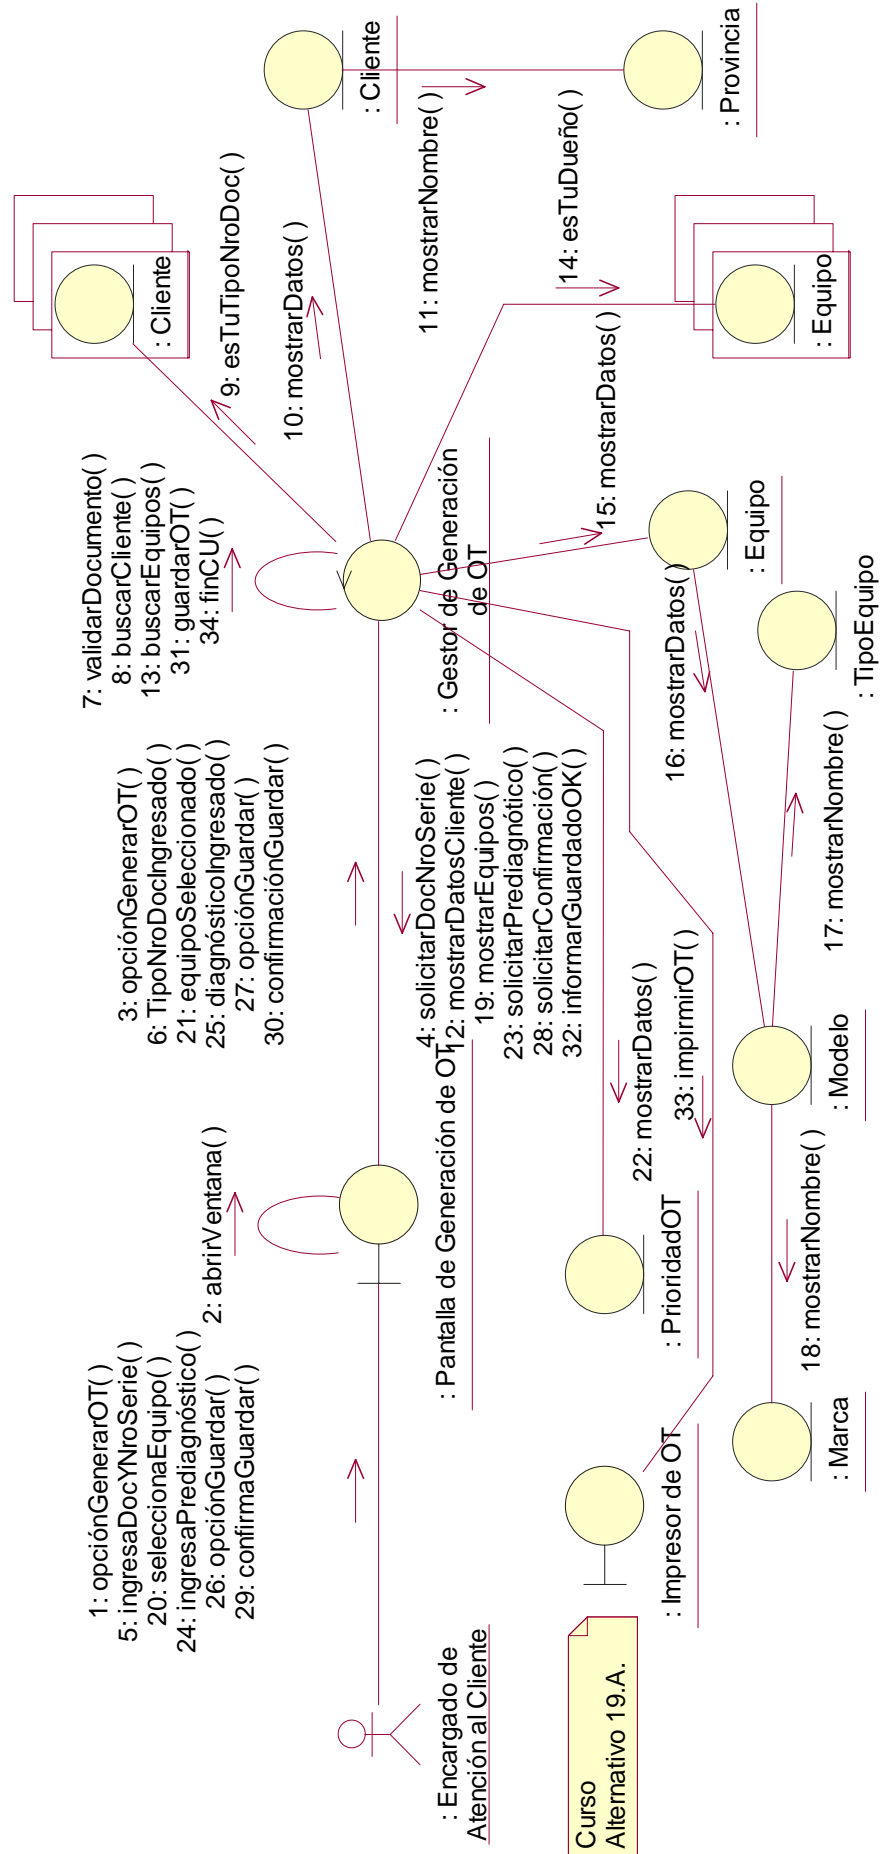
: Cliente

: Provincia

11: mostrarNombre( )

14: esTuDueño( )

: Cliente

9: esTuTipoNroDoc( )

10: mostrarDatos( )

: Equipo

7: validarDocumento( )
8: buscarCliente( )
13: buscarEquipos( )
31: guardarOT( )
34: finCU( )

: Gestor de Generación de OT

15: mostrarDatos( )

: Equipo

: TipoEquipo

16: mostrarDatos( )

17: mostrarNombre( )

3: opciónGenerarOT( )
6: TipoNroDocIngresado( )
21: equipoSeleccionado( )
25: diagnósticoIngresado( )
27: opciónGuardar( )
30: confirmaciónGuardar( )

4: solicitarDocNroSerie( )
12: mostrarDatosCliente( )
19: mostrarEquipos( )
23: solicitarPrediagnótico( )
28: solicitarConfirmación( )
32: informarGuardadoOK( )

: Pantalla de Generación de OT

2: abrirVentana( )

22: mostrarDatos( )

33: imprimirOT( )

: Modelo

: PrioridadOT

18: mostrarNombre( )

: Marca

1: opciónGenerarOT( )
5: ingresaDocYNroSerie( )
20: seleccionaEquipo( )
24: ingresaPrediagnóstico( )
26: opciónGuardar( )
29: confirmaGuardar( )

: Impresor de OT

: Encargado de Atención al Cliente

Curso Alternativo 19.A.